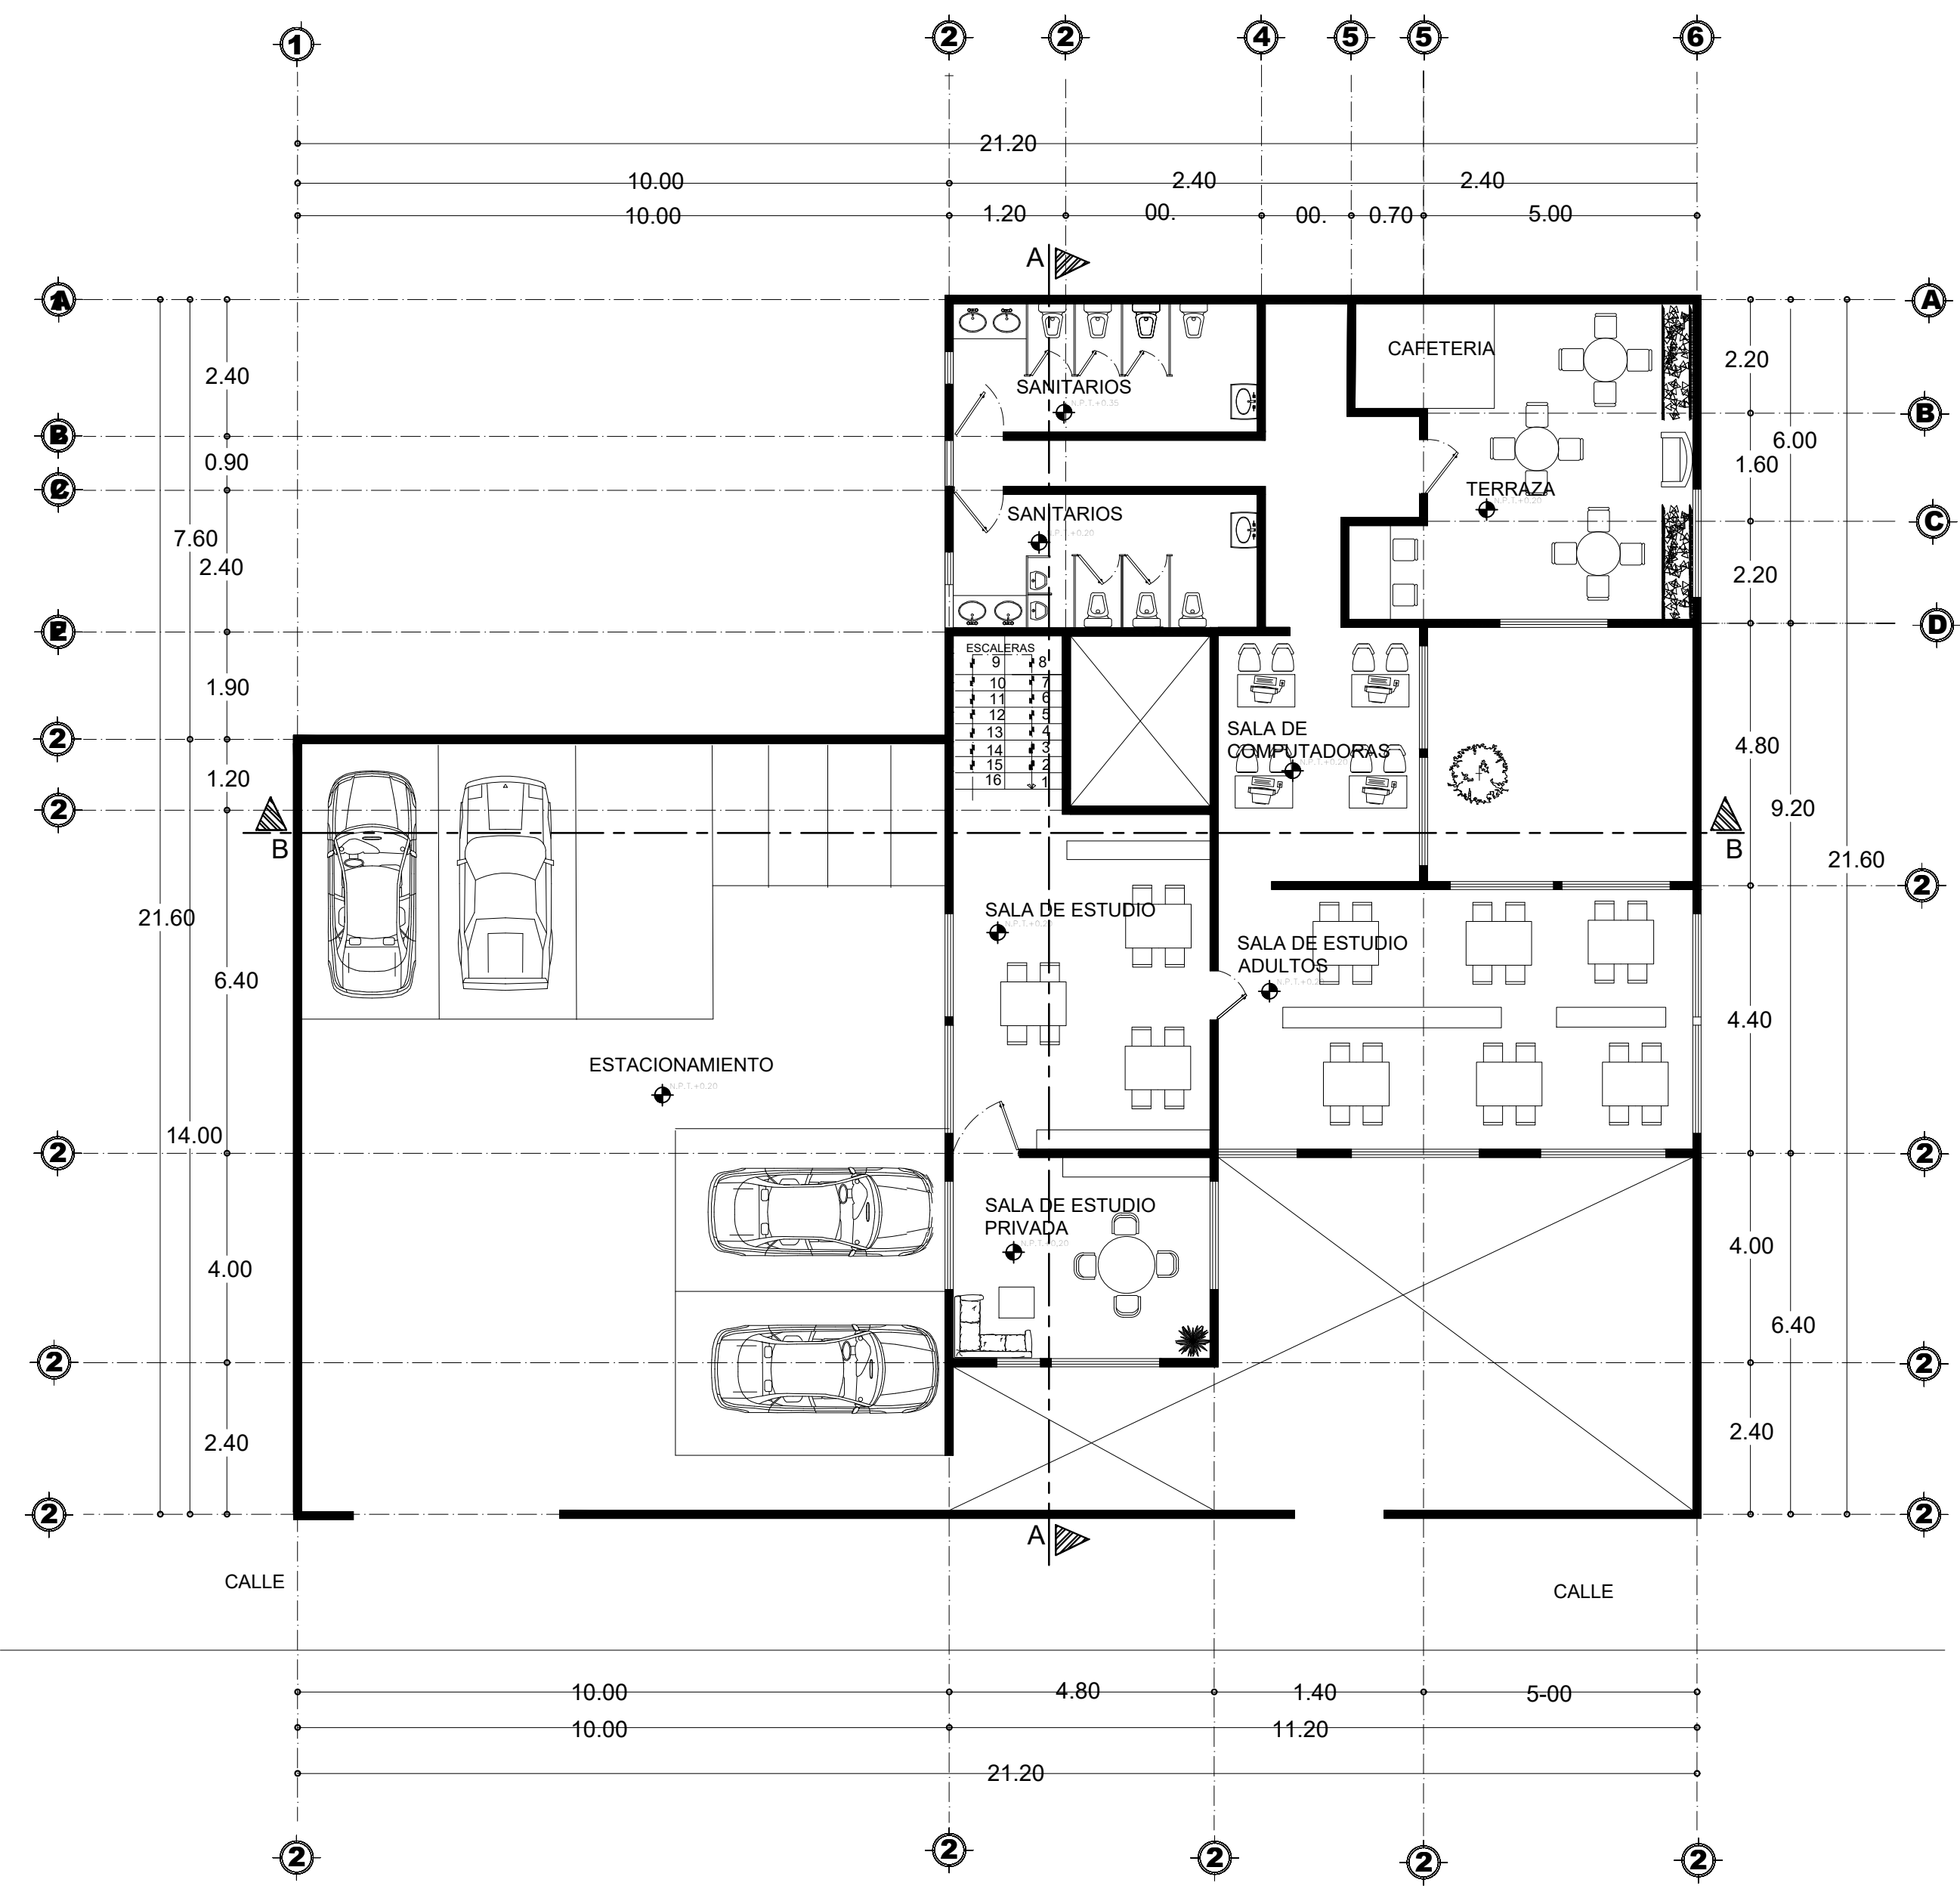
1 2 2 4 5 5 6

21.20
10.00 2.40 2.40
10.00 1.20 00. 00. 0.70 5.00

A

A B C E 2 2 2 2 2

2.40
0.90
7.60
2.40
1.90
1.20
21.60
6.40
14.00
4.00
2.40

SANITARIOS
N.P.T.+0.35
SANITARIOS
N.P.T.+0.20
CAFETERIA
TERRAZA
ESCALERAS
9 8
10 7
11 6
12 5
13 4
14 3
15 2
16 1
SALA DE COMPUTADORAS
N.P.T.+0.20
B
B
SALA DE ESTUDIO
SALA DE ESTUDIO ADULTOS
ESTACIONAMIENTO
N.P.T.+0.20
SALA DE ESTUDIO PRIVADA

A B C D 2 2 2 2

2.20
6.00
1.60
2.20
4.80
9.20
21.60
4.40
4.00
6.40
2.40

A

CALLE
CALLE

10.00 4.80 1.40 5-00
10.00 11.20
21.20

2 2 2 2 2